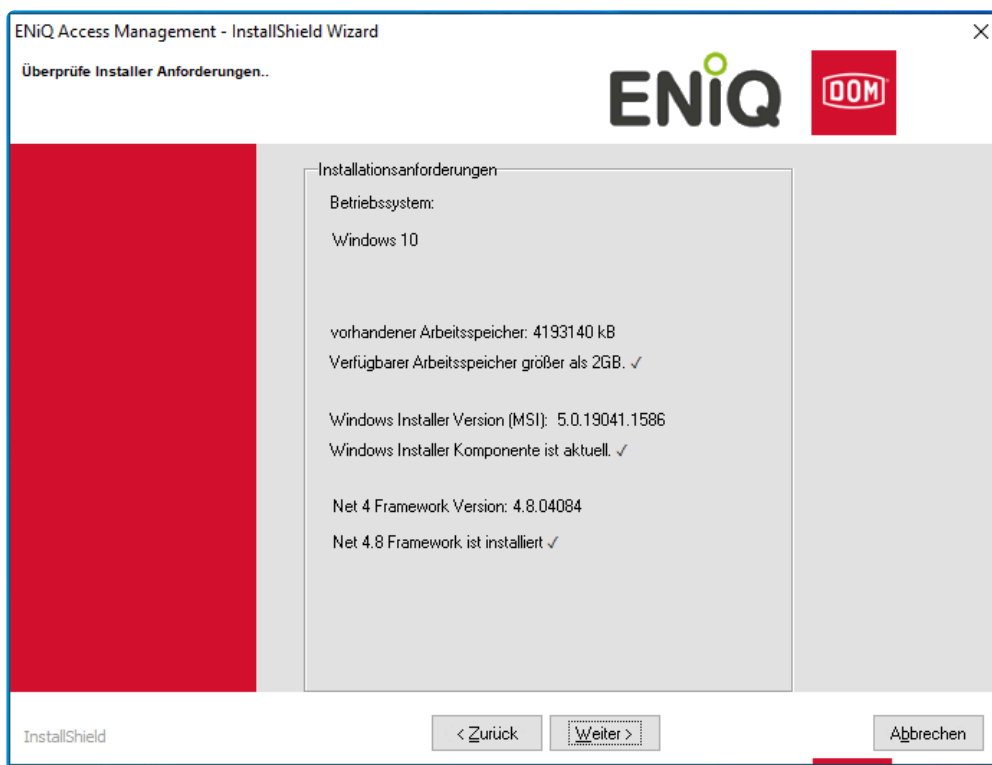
ENiQ Access Management - InstallShield Wizard
×

Überprüfe Installer Anforderungen..

ENiQ
DOM

Installationsanforderungen

Betriebssystem:

Windows 10

vorhandener Arbeitsspeicher: 4193140 kB

Verfügbarer Arbeitsspeicher größer als 2GB. ✓

Windows Installer Version (MSI): 5.0.19041.1586

Windows Installer Komponente ist aktuell. ✓

Net 4 Framework Version: 4.8.04084

Net 4.8 Framework ist installiert ✓

InstallShield

< Zurück
Weiter >
Abbrechen